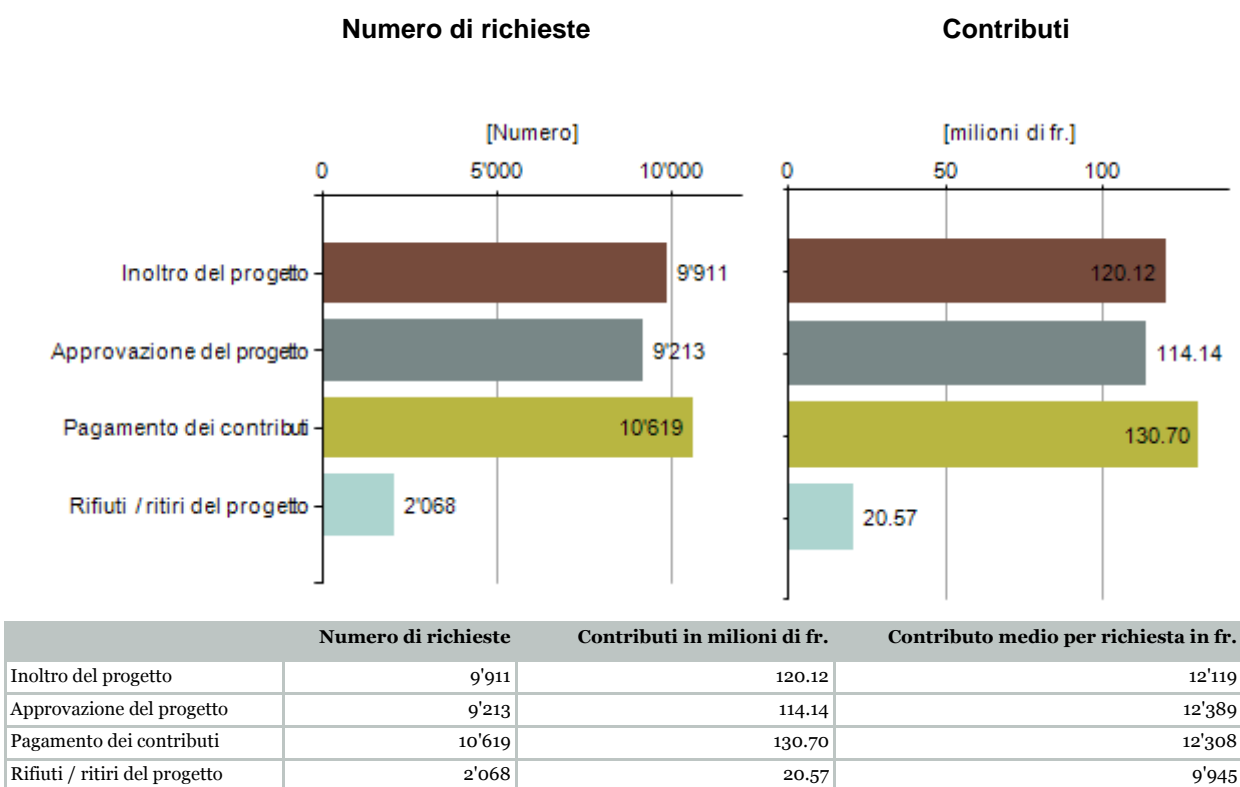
Numero di richieste

[Numero]

0 5'000 10'000

Inoltro del progetto 9'911
Approvazione del progetto 9'213
Pagamento dei contributi 10'619
Rifiuti / ritiri del progetto 2'068

Contributi

[milioni di fr.]

0 50 100

120.12
114.14
130.70
20.57

| | Numero di richieste | Contributi in milioni di fr. | Contributo medio per richiesta in fr. |
|---|---|---|---|
| Inoltro del progetto | 9'911 | 120.12 | 12'119 |
| Approvazione del progetto | 9'213 | 114.14 | 12'389 |
| Pagamento dei contributi | 10'619 | 130.70 | 12'308 |
| Rifiuti / ritiri del progetto | 2'068 | 20.57 | 9'945 |